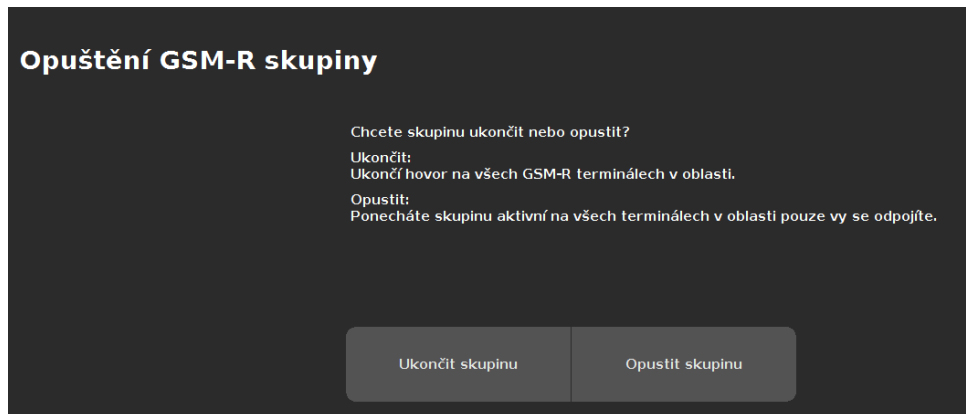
Opuštění GSM-R skupiny

Chcete skupinu ukončit nebo opustit?

Ukončit:
Ukončí hovor na všech GSM-R terminálech v oblasti.

Opustit:
Ponecháte skupinu aktivní na všech terminálech v oblasti pouze vy se odpojíte.

Ukončit skupinu

Opustit skupinu